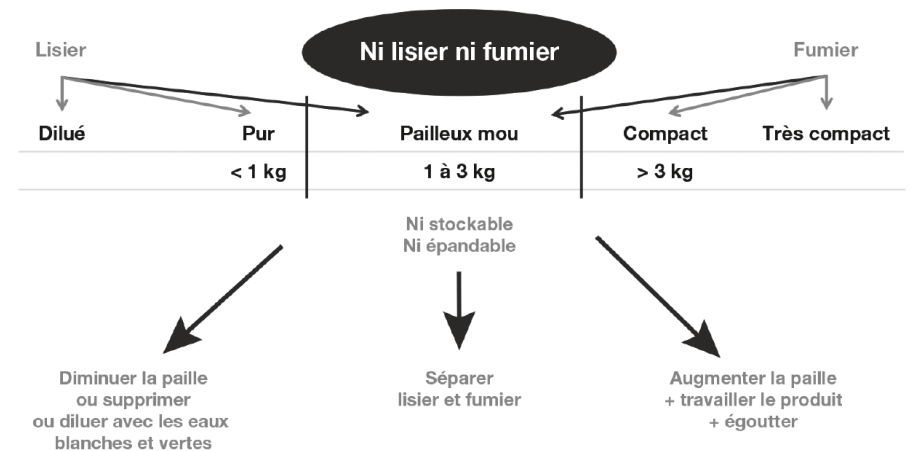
Lisier

Ni lisier ni fumier

Fumier

| Dilué | Pur | Pailleux mou | Compact | Très compact |
|---|---|---|---|---|
| | < 1 kg | 1 à 3 kg | > 3 kg | |

Ni stockable
Ni épandable

Diminuer la paille ou supprimer ou diluer avec les eaux blanches et vertes

Séparer lisier et fumier

Augmenter la paille + travailler le produit + égoutter